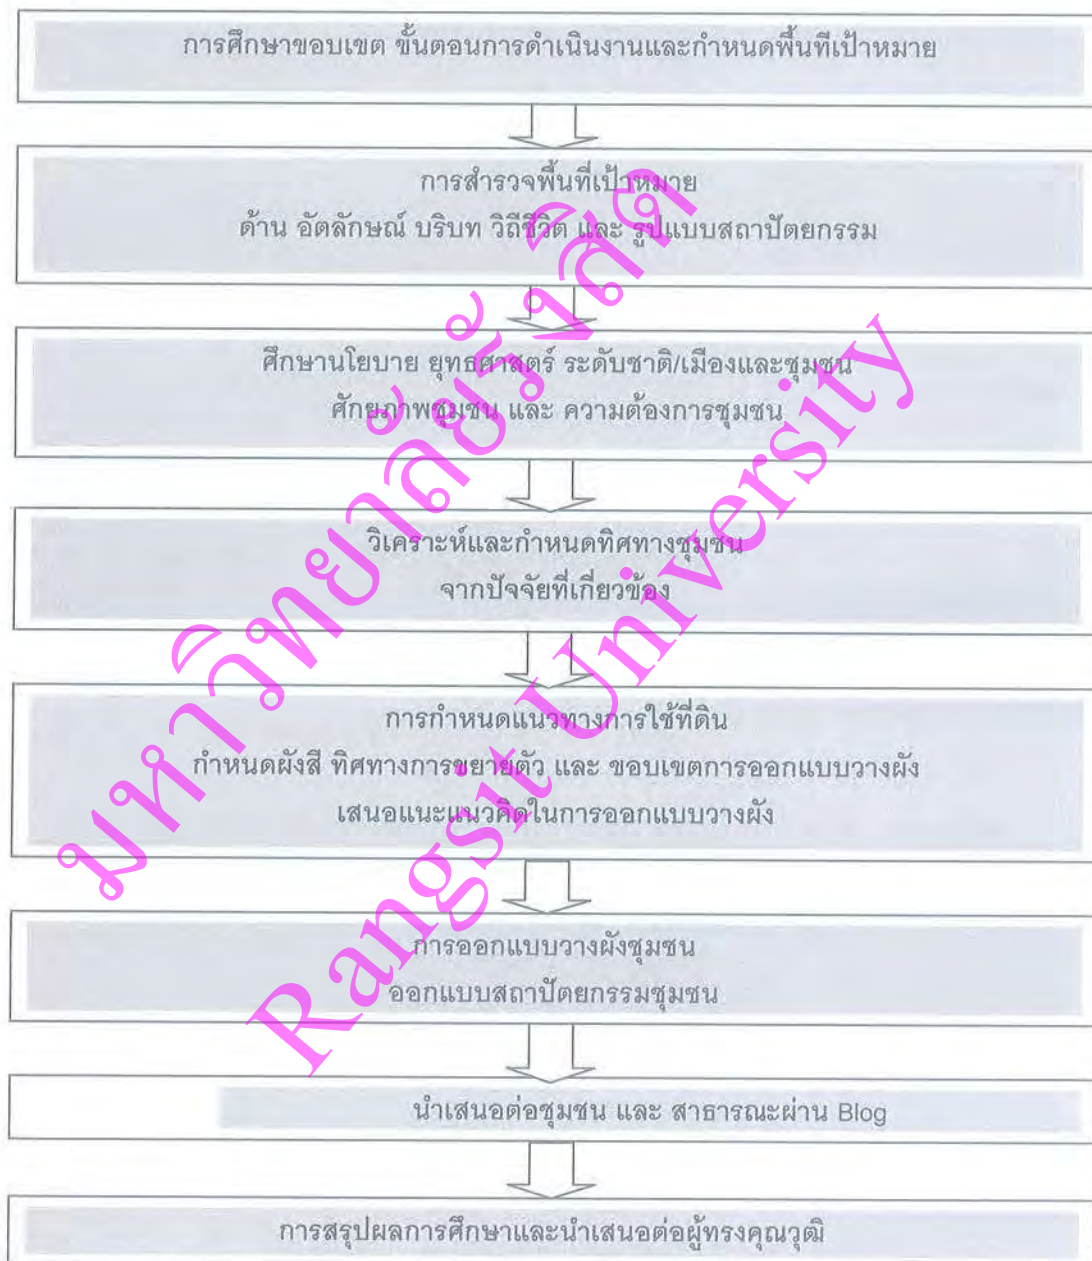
การศึกษาขอบเขต ขั้นตอนการดำเนินงานและกำหนดพื้นที่เป้าหมาย

การสำรวจพื้นที่เป้าหมาย
ด้าน อัตลักษณ์ บริบท วิถีชีวิต และ รูปแบบสถาปัตยกรรม

ศึกษานโยบาย ยุทธศาสตร์ ระดับชาติ/เมืองและชุมชน
ศักยภาพชุมชน และ ความต้องการชุมชน

วิเคราะห์และกำหนดทิศทางชุมชน
จากปัจจัยที่เกี่ยวข้อง

การกำหนดแนวทางการใช้ที่ดิน
กำหนดผังสี ทิศทางการขยายตัว และ ขอบเขตการออกแบบวางผัง
เสนอแนะแนวคิดในการออกแบบวางผัง

การออกแบบวางผังชุมชน
ออกแบบสถาปัตยกรรมชุมชน

นำเสนอต่อชุมชน และ สาธารณะผ่าน Blog

การสรุปผลการศึกษาและนำเสนอต่อผู้ทรงคุณวุฒิ

มหาวิทยาลัยรังสิต
Rangsit University